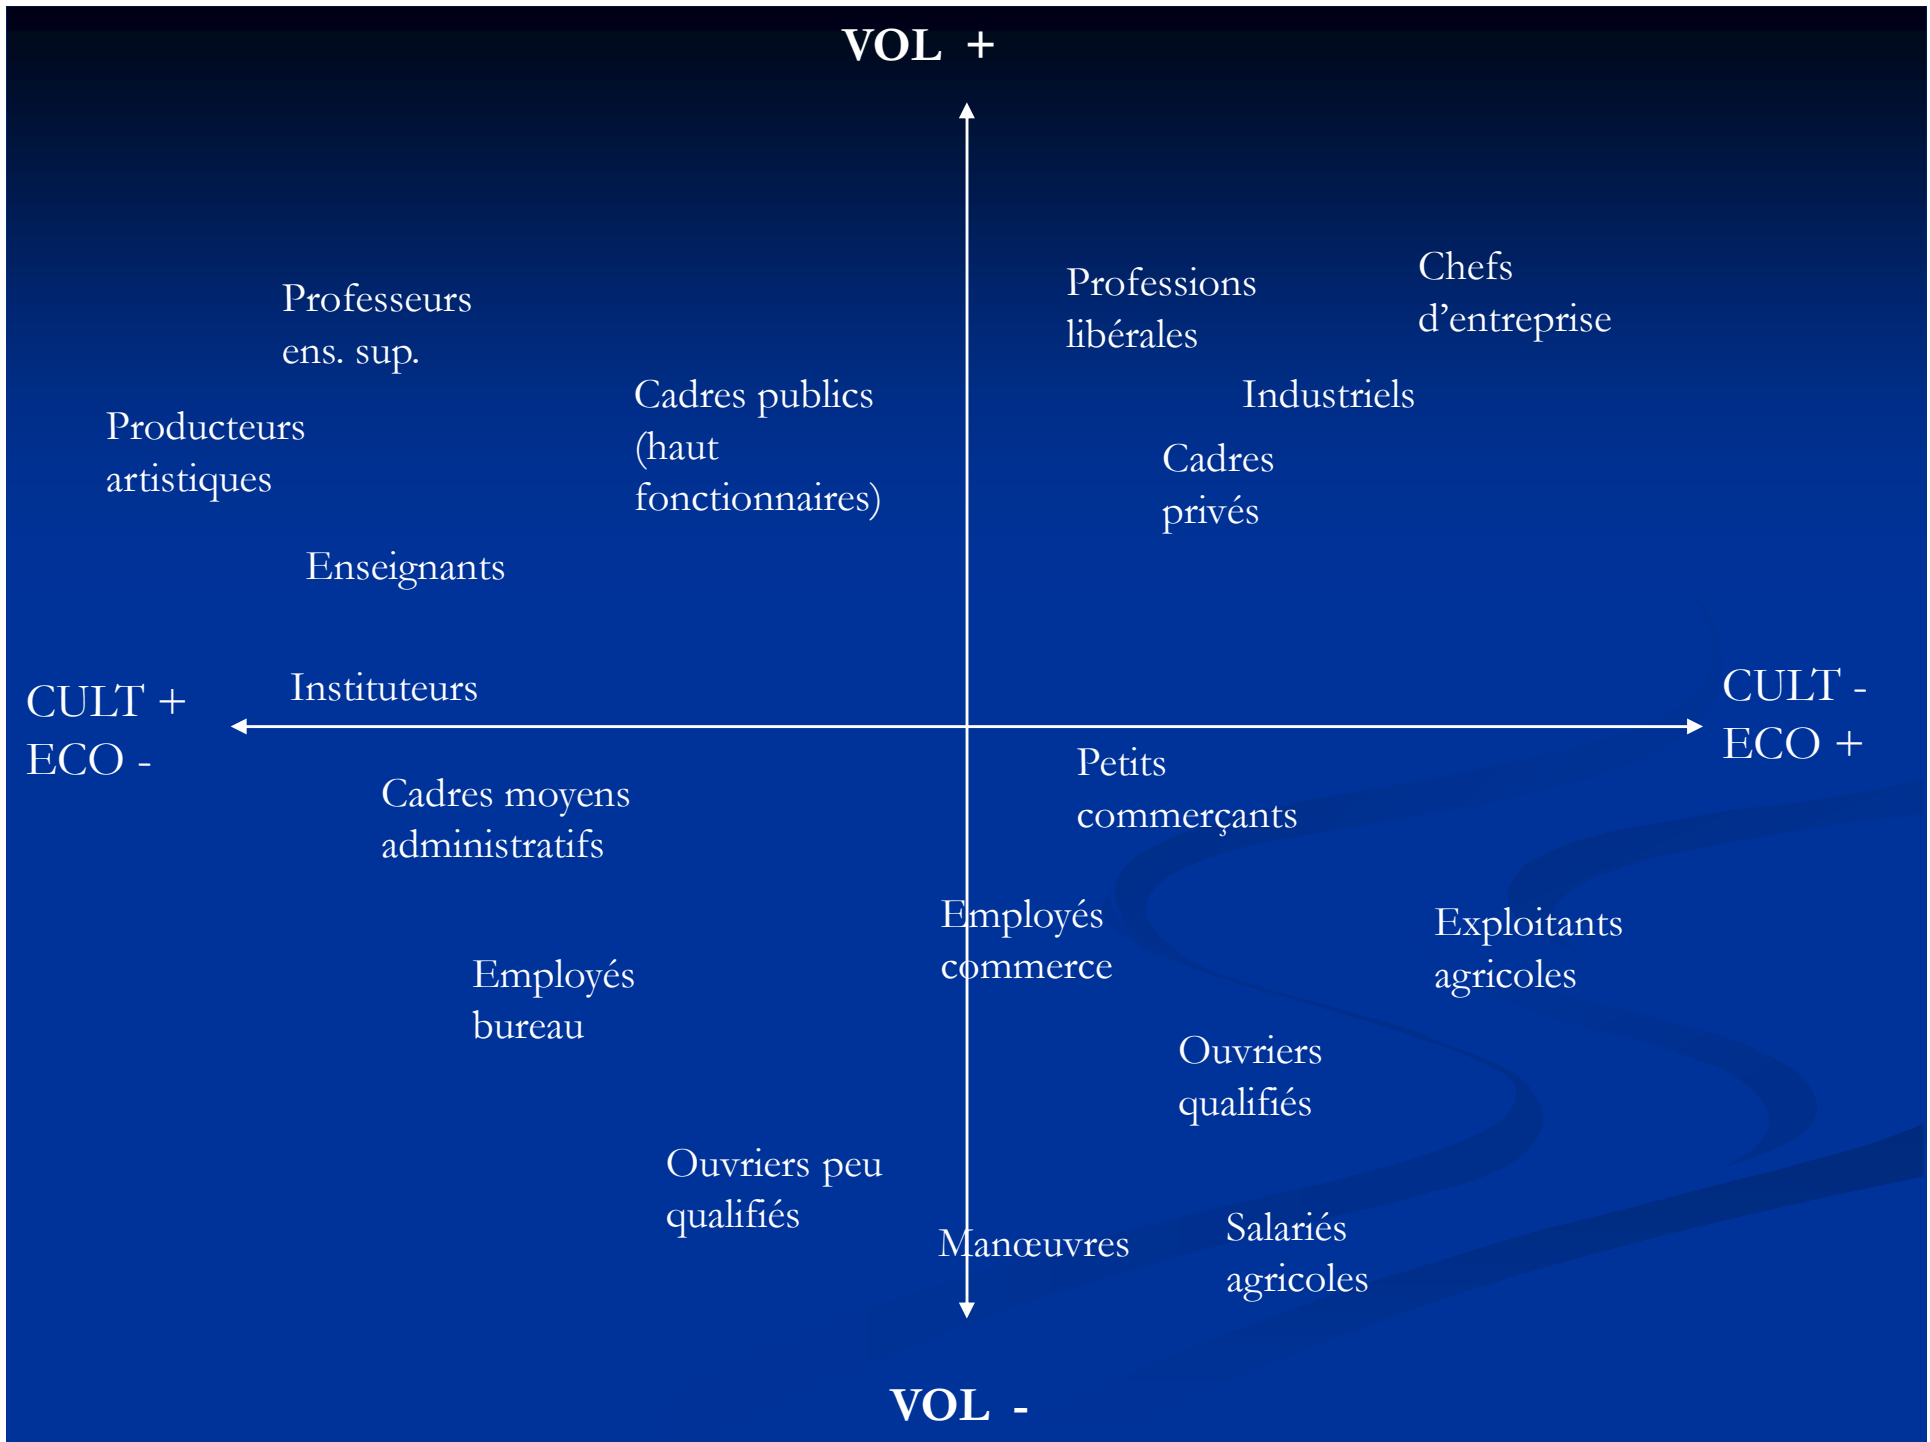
VOL +

Professeurs ens. sup.

Producteurs artistiques

Cadres publics (haut fonctionnaires)

Professions libérales

Chefs d'entreprise

Industriels

Cadres privés

Enseignants

CULT + ECO -

Instituteurs

CULT - ECO +

Petits commerçants

Cadres moyens administratifs

Employés commerce

Exploitants agricoles

Employés bureau

Ouvriers qualifiés

Ouvriers peu qualifiés

Manœuvres

Salariés agricoles

VOL -